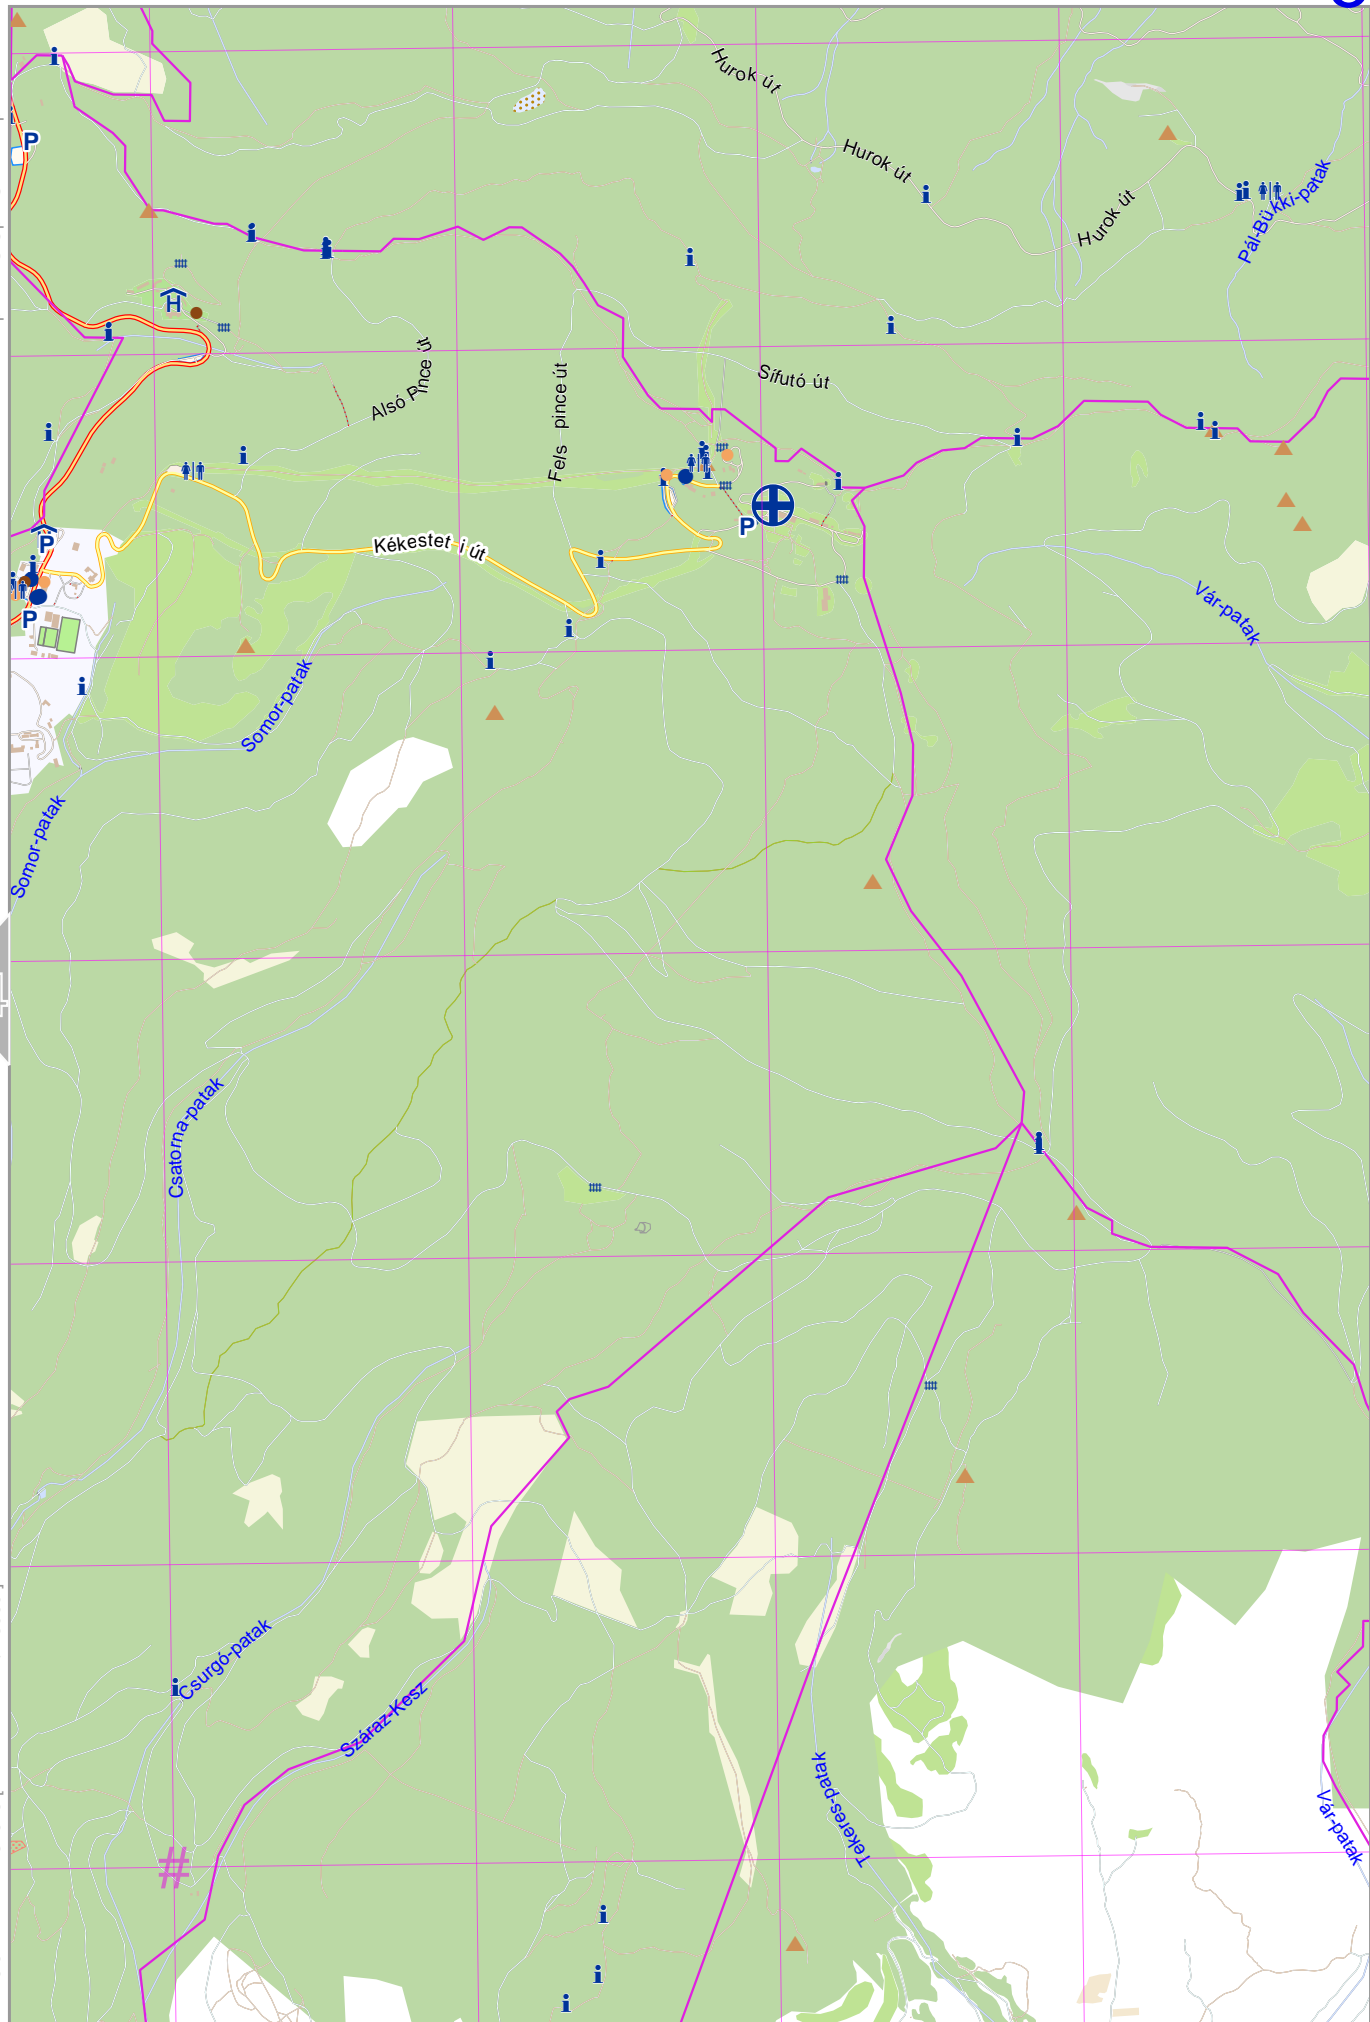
Hurok út

Hurok út

Hurok út

Pál-Bükki-patak

P

H

Alsó Pince út

Fels pince út

Sífutó út

P

Kékesteti út

P

P

Vár-patak

Somor-patak

Somor-patak

Csatorna-patak

Csurgó-patak

Száraz-Kesz

Tekeres-patak

Vár-patak